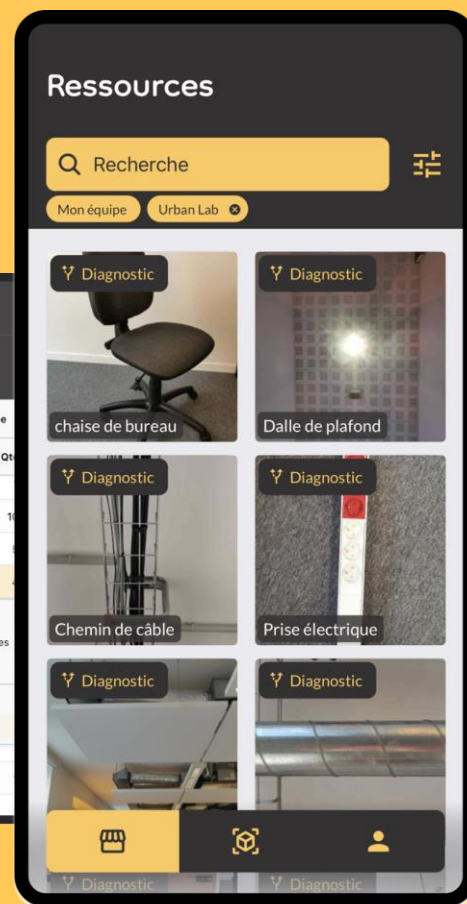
Ressources

Recherche

Mon équipe Urban Lab

Diagnostic
chaise de bureau

Diagnostic
Dalle de plafond

Diagnostic
Chemin de câble

Diagnostic
Prise électrique

Diagnostic

Diagnostic

Diagnostic

Diagnostic

e
Qt
1(
es